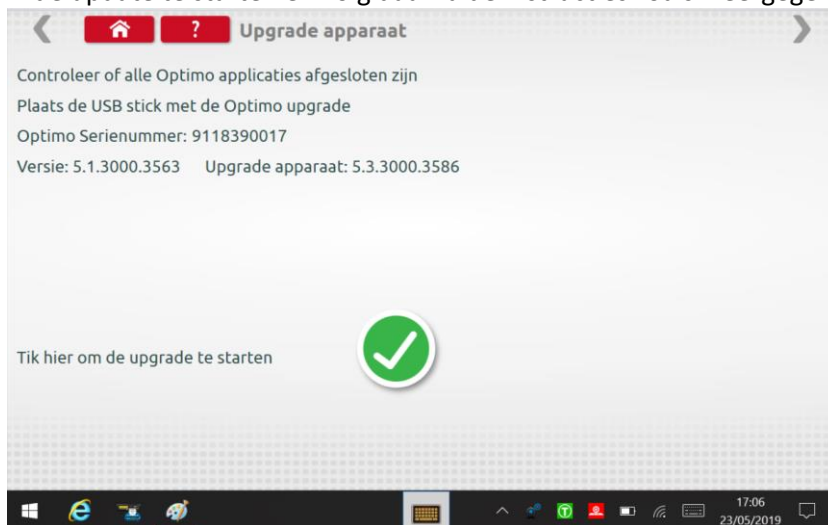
Upgrade apparaat

Controleer of alle Optimo applicaties afgesloten zijn

Plaats de USB stick met de Optimo upgrade

Optimo Serienummer: 9118390017

Versie: 5.1.3000.3563 Upgrade apparaat: 5.3.3000.3586

Tik hier om de upgrade te starten

17:06
23/05/2019